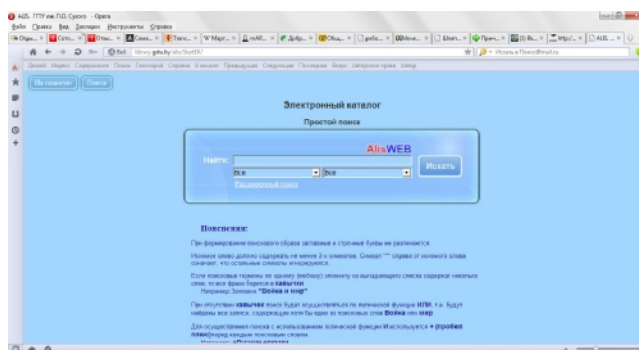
AIS. ГПТУ им. П.О. Сухого - Opera

Файл Правка Вид Закладки Инструменты Справка

Электронный каталог

Простой поиск

AllsWEB

Найти:

Все

Все

Искать

Расширенный поиск

Пояснения:

При формировании поискового образа заглавные и строчные буквы не различаются.

Искомое слово должно содержать не менее 2-х символов. Символ "*" справа от искомого слова означает, что остальные символы игнорируются.

Если поисковые термины по одному (любому) элементу на выпадающего списка содержат несколько слов, то вся фраза берется в кавычки.

Например: Заглавие "Война и мир"

При отсутствии кавычек поиск будет осуществляться по логической функции ИЛИ, т.е. будут найдены все записи, содержащие хотя бы одно из поисковых слов Война или мир

Для осуществления поиска с использованием логической функции И используется + (пробел плюс) перед каждым поисковым словом.